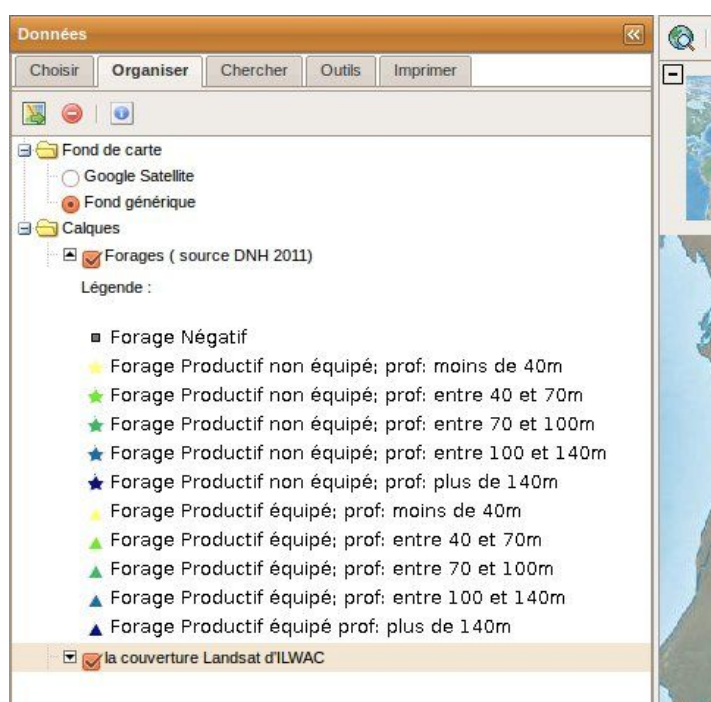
Données

Choisir | Organiser | Chercher | Outils | Imprimer

Fond de carte
Google Satellite
Fond générique
Calques
Forages ( source DNH 2011)
Légende :

Forage Négatif
Forage Productif non équipé; prof: moins de 40m
Forage Productif non équipé; prof: entre 40 et 70m
Forage Productif non équipé; prof: entre 70 et 100m
Forage Productif non équipé; prof: entre 100 et 140m
Forage Productif non équipé; prof: plus de 140m
Forage Productif équipé; prof: moins de 40m
Forage Productif équipé; prof: entre 40 et 70m
Forage Productif équipé; prof: entre 70 et 100m
Forage Productif équipé; prof: entre 100 et 140m
Forage Productif équipé prof: plus de 140m
la couverture Landsat d'ILWAC